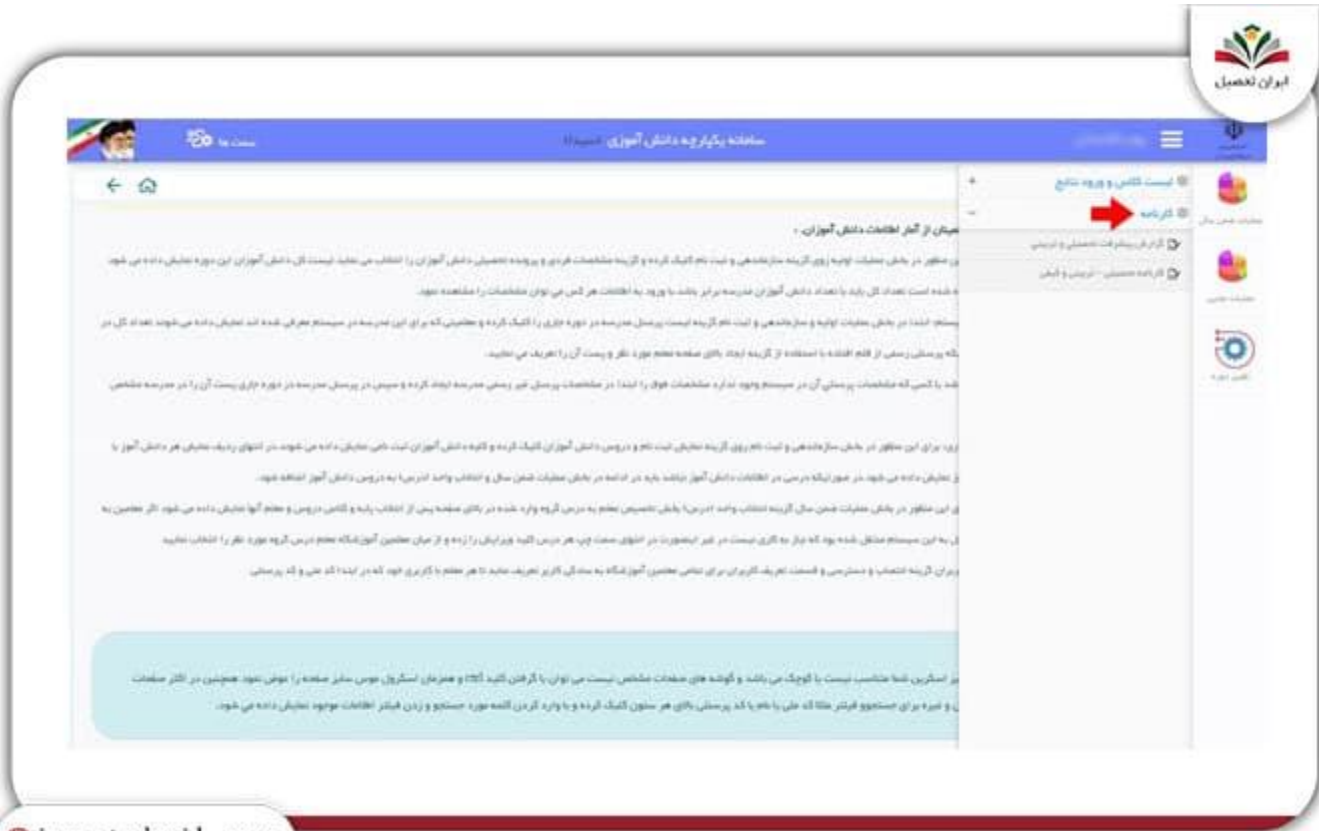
ایران تحصیل

سامانه یکپارچه دانش آموزی (سیدا)

سمت ها

لیست کلاس و ورود نتایج

کارنامه

گزارش پیشرفت تحصیلی و تربیتی

کارنامه تحصیلی - تربیتی و کیفی

عملیات ضمن سال

عملیات جانبی

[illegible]

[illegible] از آمار اطلاعات دانش آموزان

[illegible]